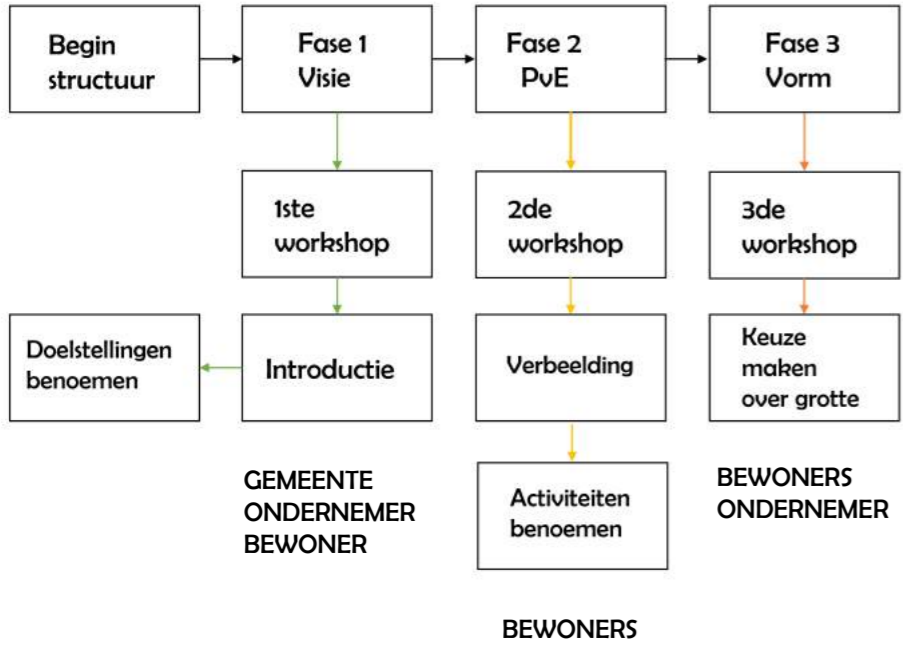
Begin structuur

Fase 1 Visie

Fase 2 PvE

Fase 3 Vorm

1ste workshop

2de workshop

3de workshop

Doelstellingen benoemen

Introductie

Verbeelding

Keuze maken over grotte

Activiteiten benoemen

GEMEENTE
ONDERNEMER
BEWONER

BEWONERS
ONDERNEMER

BEWONERS